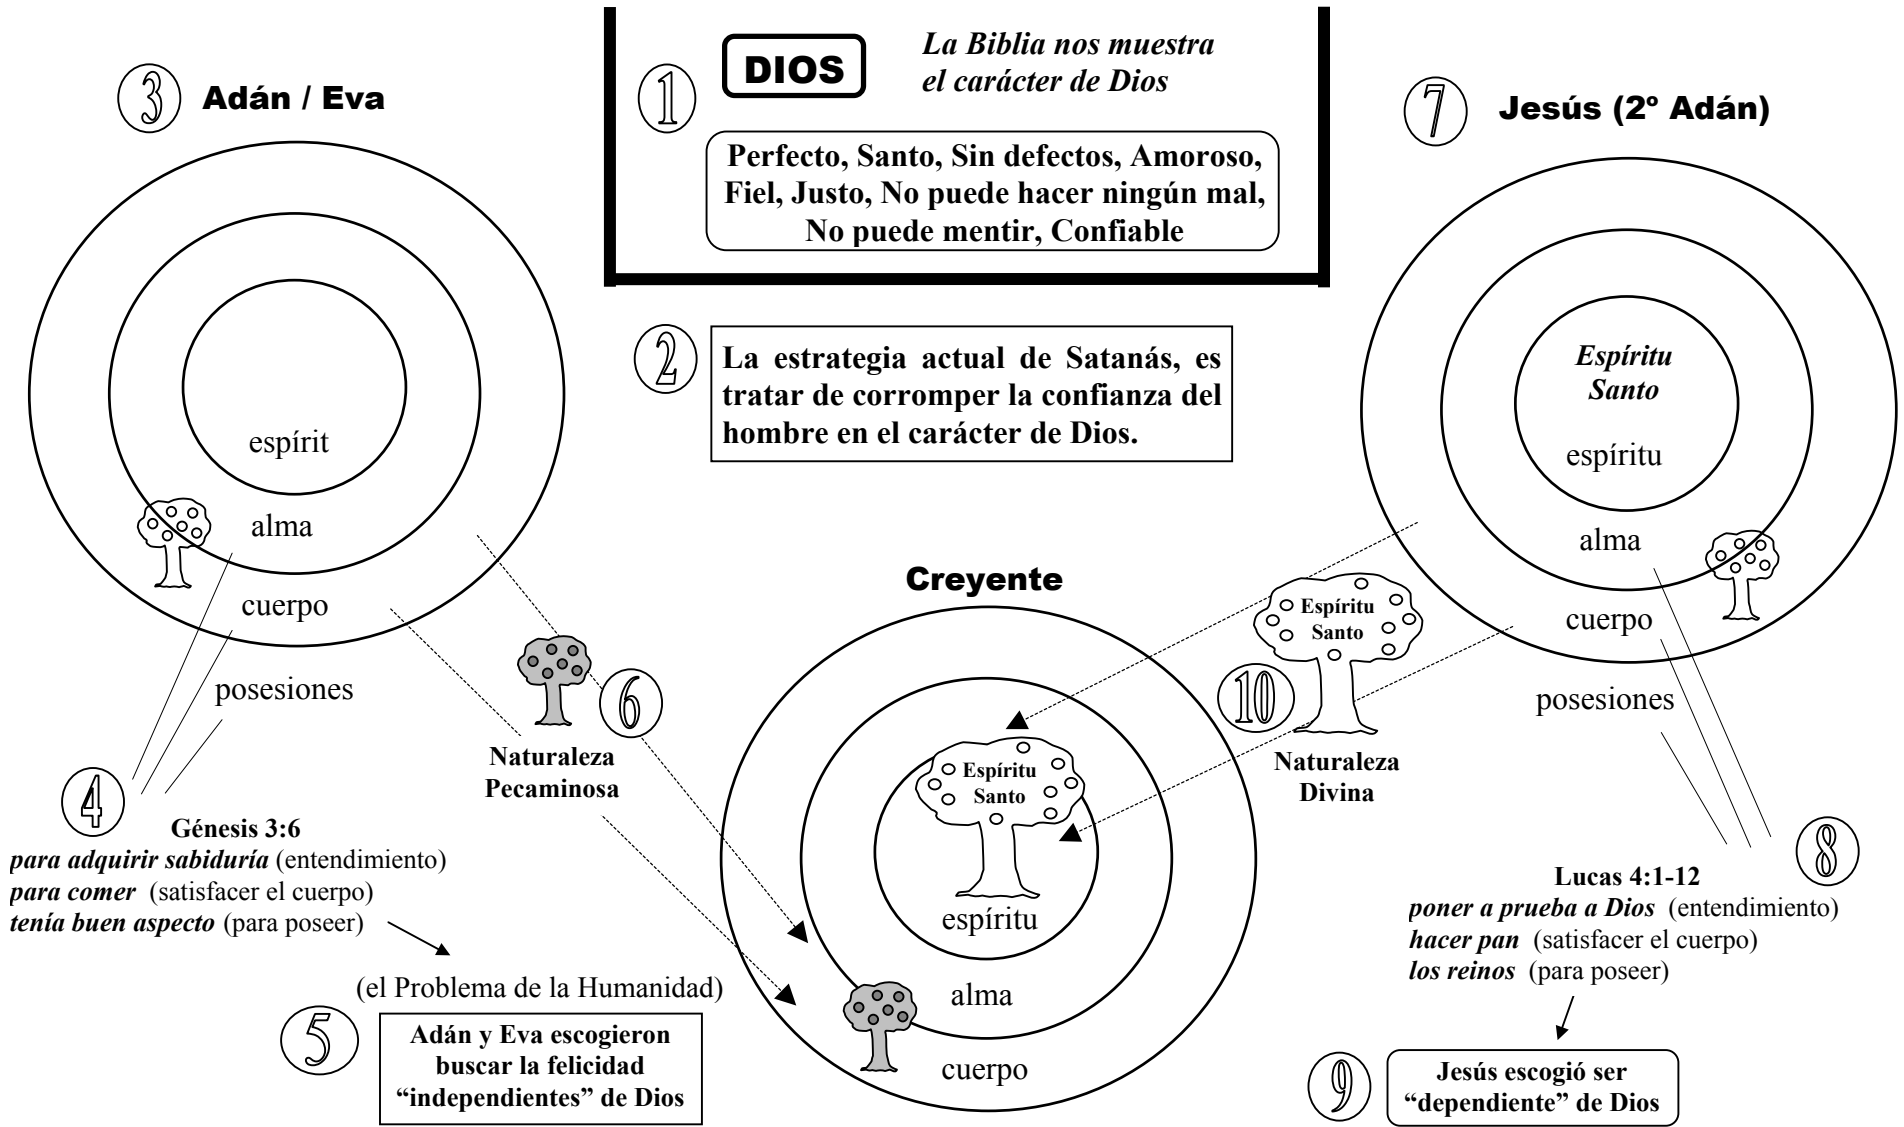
1 DIOS

La Biblia nos muestra el carácter de Dios

Perfecto, Santo, Sin defectos, Amoroso, Fiel, Justo, No puede hacer ningún mal, No puede mentir, Confiable

2 La estrategia actual de Satanás, es tratar de corromper la confianza del hombre en el carácter de Dios.

3 Adán / Eva

espírit

alma

cuerpo

posesiones

4 Génesis 3:6
*para adquirir sabiduría* (entendimiento)
*para comer* (satisfacer el cuerpo)
*tenía buen aspecto* (para poseer)

(el Problema de la Humanidad)

5 Adán y Eva escogieron buscar la felicidad “independientes” de Dios

6 Naturaleza Pecaminosa

Creyente

Espíritu Santo

espíritu

alma

cuerpo

7 Jesús (2º Adán)

*Espíritu Santo*

espíritu

alma

cuerpo

posesiones

8 Lucas 4:1-12
*poner a prueba a Dios* (entendimiento)
*hacer pan* (satisfacer el cuerpo)
*los reinos* (para poseer)

9 Jesús escogió ser “dependiente” de Dios

10 Espíritu Santo

Naturaleza Divina